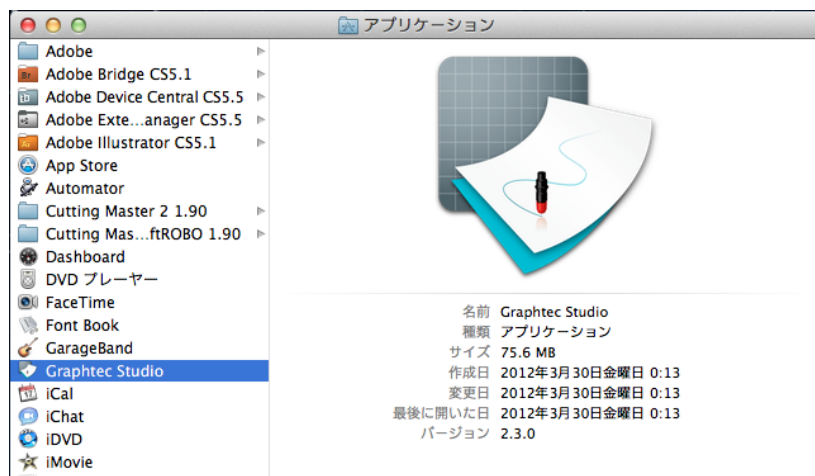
アプリケーション

Adobe
Adobe Bridge CS5.1
Adobe Device Central CS5.5
Adobe Exte…anager CS5.5
Adobe Illustrator CS5.1
App Store
Automator
Cutting Master 2 1.90
Cutting Mas…ftROBO 1.90
Dashboard
DVD プレーヤー
FaceTime
Font Book
GarageBand
Graphtec Studio
iCal
iChat
iDVD
iMovie

名前 Graphtec Studio
種類 アプリケーション
サイズ 75.6 MB
作成日 2012年3月30日金曜日 0:13
変更日 2012年3月30日金曜日 0:13
最後に開いた日 2012年3月30日金曜日 0:13
バージョン 2.3.0